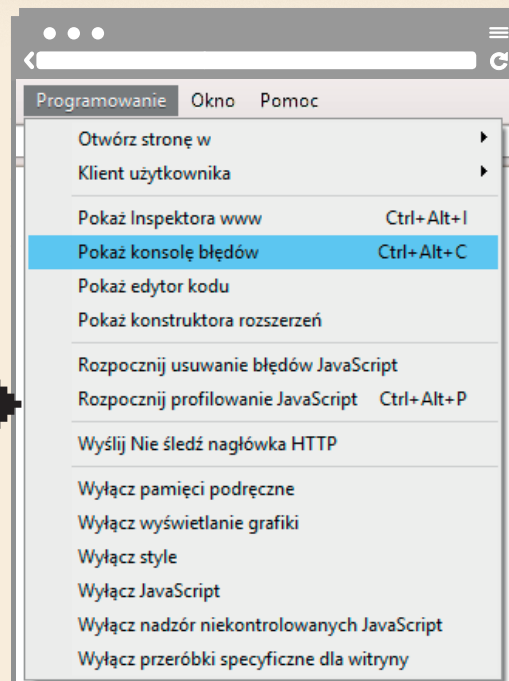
Programowanie Okno Pomoc

Otwórz stronę w
Klient użytkownika

Pokaż Inspektora www Ctrl+Alt+I
Pokaż konsolę błędów Ctrl+Alt+C
Pokaż edytor kodu
Pokaż konstruktora rozszerzeń

Rozpocznij usuwanie błędów JavaScript
Rozpocznij profilowanie JavaScript Ctrl+Alt+P

Wyślij Nie śledź nagłówka HTTP

Wyłącz pamięci podręczne
Wyłącz wyświetlanie grafiki
Wyłącz style
Wyłącz JavaScript
Wyłącz nadzór niekontrolowanych JavaScript
Wyłącz przeróbki specyficzne dla witryny